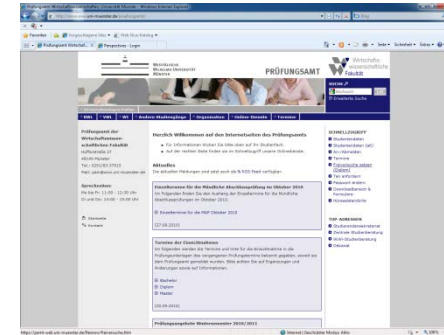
PRÜFUNGSAMT

Wirtschaftswissenschaftliche Fakultät

BWL VWL WI Andere Studiengänge Prüfungsamt Online-Dienste Termine

Prüfungsamt der Wirtschaftswissenschaftlichen Fakultät

Sprechzeiten

Herzlich Willkommen auf den Internetseiten des Prüfungsamts

Aktuelles

Einsehtermine für die Mündliche Abschlussprüfung im Oktober 2010

Termine der Einschreibungen

Prüfungsangebote Wintersemester 2010/2011

SCHNELLZUGRIFF

Studienordnungen
Termine
Formulare

TOP-ADRESSEN

Internet | Geschützter Modus: Aktiv